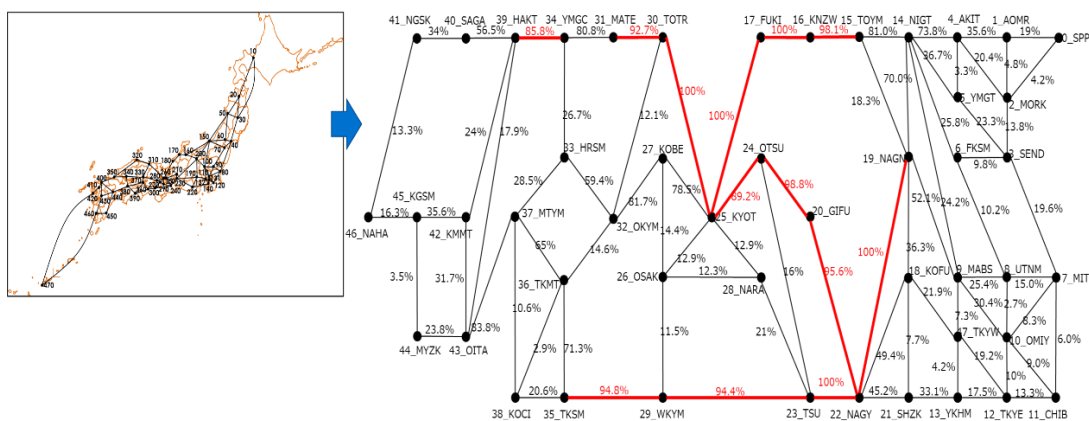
10
410
470

41_NGSK 34% 40_SAGA 56.5% 39_HAKT 85.8% 34_YMGC 80.8% 31_MATE 92.7% 30_TOTR
17_FUKI 100% 16_KNZW 98.1% 15_TOYM 81.0% 14_NIGT 73.8% 4_AKIT 35.6% 1_AOMR 19% 0_SPP

13.3% 24% 17.9% 26.7% 12.1% 100% 100% 70.0% 36.7% 20.4% 4.8% 4.2% 3.3%
5_YMGT 2_MORK 18.3% 25.8% 23.3% 13.8%

33_HRSM 27_KOBE 24_OTSU 6_FKSM 3_SEND 19_NAGN 9.8%
28.5% 59.4% 78.5% 81.7% 89.2% 98.8%
45_KGSM 37_MTYM 25_KYOT 20_GIFU 52.1% 24.2% 10.2% 19.6%
46_NAHA 16.3% 35.6% 42_KMMT 32_OKYM 14.4%
65% 14.6% 12.9% 12.9% 100%
26_OSAK 12.3% 28_NARA 36.3%
3.5% 31.7% 36_TKMT 16% 95.6% 18_KOFU 8_MABS 8_UTNM 7_MIT
25.4% 15.0% 21.9% 30.4% 2.7%
10.6% 7.3% 8.3%
23.8% 33.8% 11.5% 21% 17_TKYW 10_OMIY 6.0%
44_MYZK 43_OITA 2.9% 71.3% 49.4% 7.7% 19.2% 9.0%
4.2% 10%
20.6% 94.8% 94.4% 100% 45.2% 33.1% 17.5% 13.3%
38_KOCI 35_TKSM 29_WKYM 23_TSU 22_NAGY 21_SHZK 13_YKHM 12_TKYE 11_CHIB